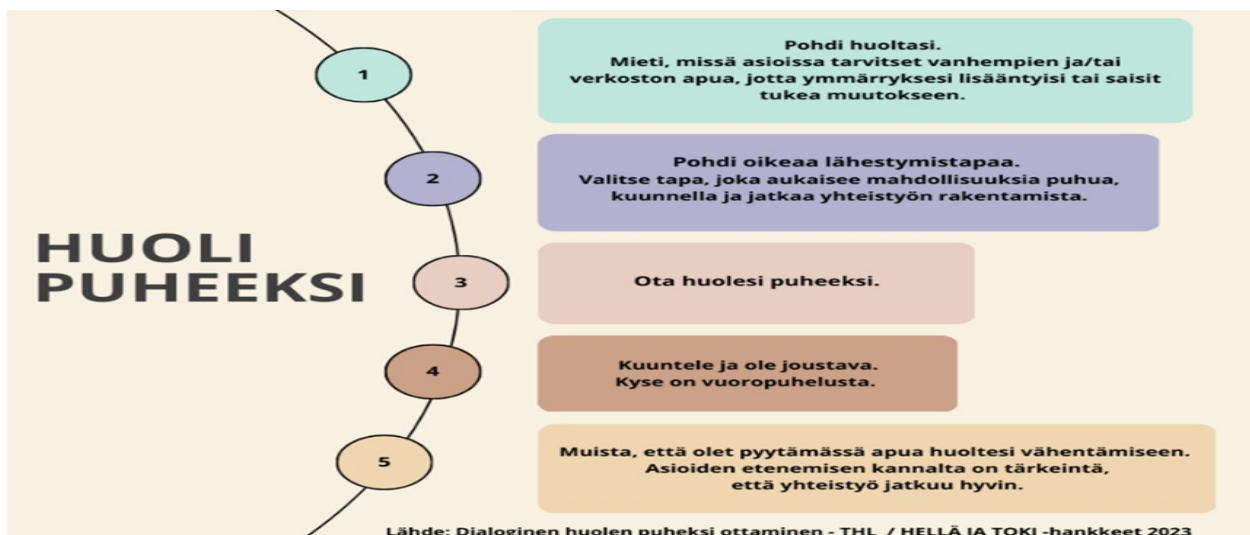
HUOLI
PUHEEKSI

1

Pohdi huoltasi.
Mieti, missä asioissa tarvitset vanhempien ja/tai verkoston apua, jotta ymmärryksesi lisääntyisi tai saisit tukea muutokseen.

2

Pohdi oikeaa lähestymistapaa.
Valitse tapa, joka aukaisee mahdollisuuksia puhua, kuunnella ja jatkaa yhteistyön rakentamista.

3

Ota huolesi puheeksi.

4

Kuuntele ja ole joustava.
Kyse on vuoropuhelusta.

5

Muista, että olet pyytämässä apua huoltesi vähentämiseen.
Asioiden etenemisen kannalta on tärkeintä, että yhteistyö jatkuu hyvin.

Lähde: Dialoginen huolen puheksi ottaminen - THL / HELLÄ JA TOKI -hankkeet 2023